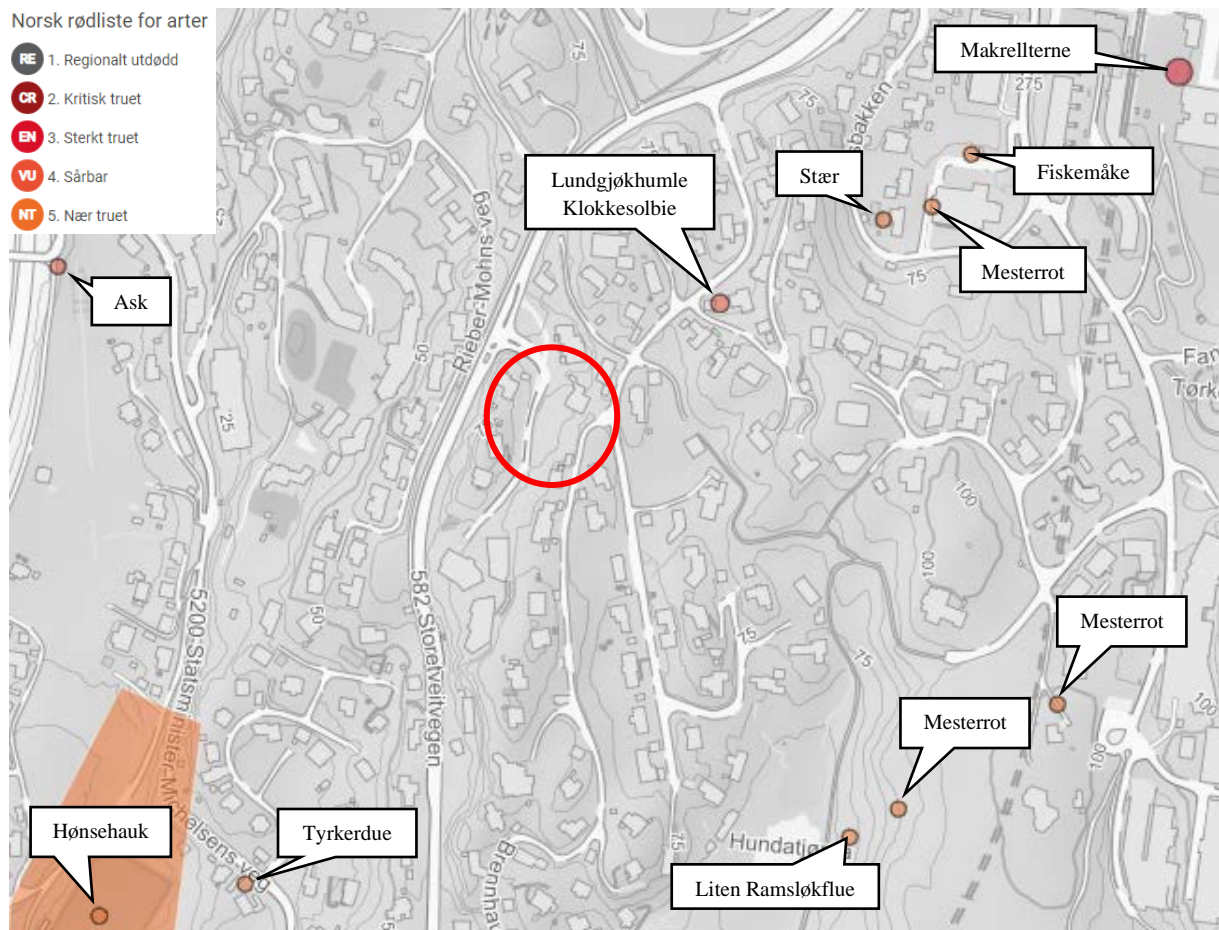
Norsk rødliste for arter
RE 1. Regionalt utdødd
CR 2. Kritisk truet
EN 3. Sterkt truet
VU 4. Sårbar
NT 5. Nær truet

Makrellterne
Lundgjøkhumle
Klokkesolbie
Stær
Fiskemåke
Mesterrot
Ask
Mesterrot
Mesterrot
Hønsehauk
Tyrkerdue
Liten Ramsløkflue

75
275
75
75
50
25
Rieber-Mohns veg
5200-Statsminister-Michelsens veg
582-Storetveitvegen
50
100
100
75
100
75
Hundatj
Brennhau
Fa
Tørk